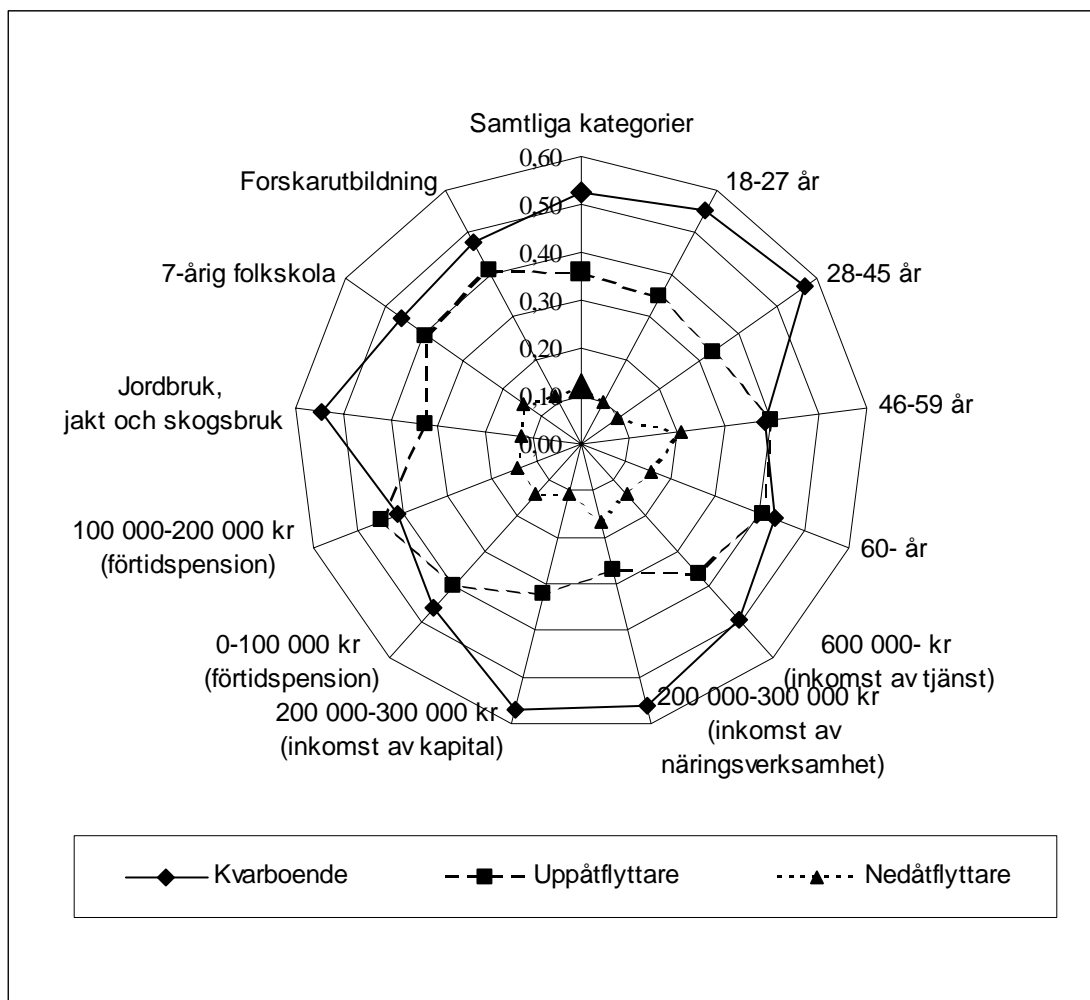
Samtliga kategorier

0,60
0,50
0,40
0,30
0,20
0,10
0,00

18-27 år

28-45 år

46-59 år

60- år

600 000- kr (inkomst av tjänst)

200 000-300 000 kr (inkomst av näringsverksamhet)

200 000-300 000 kr (inkomst av kapital)

0-100 000 kr (förtidspension)

100 000-200 000 kr (förtidspension)

Jordbruk, jakt och skogsbruk

7-årig folkskola

Forskarutbildning

Kvarboende
Uppåtflyttare
Nedåtflyttare